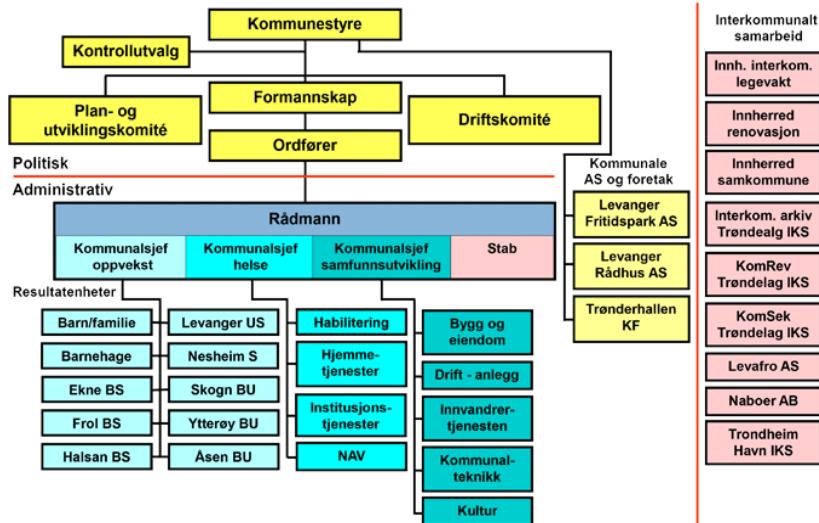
Kommunestyre

Kontrollutvalg

Plan- og utviklingskomité

Formannskap

Driftskomité

Ordfører

Politisk

Administrativ

Kommunale AS og foretak

Levanger Fritidspark AS

Levanger Rådhus AS

Trønderhallen KF

Rådmann

Kommunalsjef oppvekst

Kommunalsjef helse

Kommunalsjef samfunnsutvikling

Stab

Resultatenheter

Barn/familie

Barnehage

Ekne BS

Frol BS

Halsan BS

Levanger US

Nesheim S

Skogn BU

Ytterøy BU

Åsen BU

Habilitering

Hjemmetjenester

Institusjonstjenester

NAV

Bygg og eiendom

Drift - anlegg

Innvandrertjenesten

Kommunalteknikk

Kultur

Interkommunalt samarbeid

Innh. interkom. legevakt

Innherred renovasjon

Innherred samkommune

Interkom. arkiv Trøndealg IKS

KomRev Trøndelag IKS

KomSek Trøndelag IKS

Levafro AS

Naboer AB

Trondheim Havn IKS